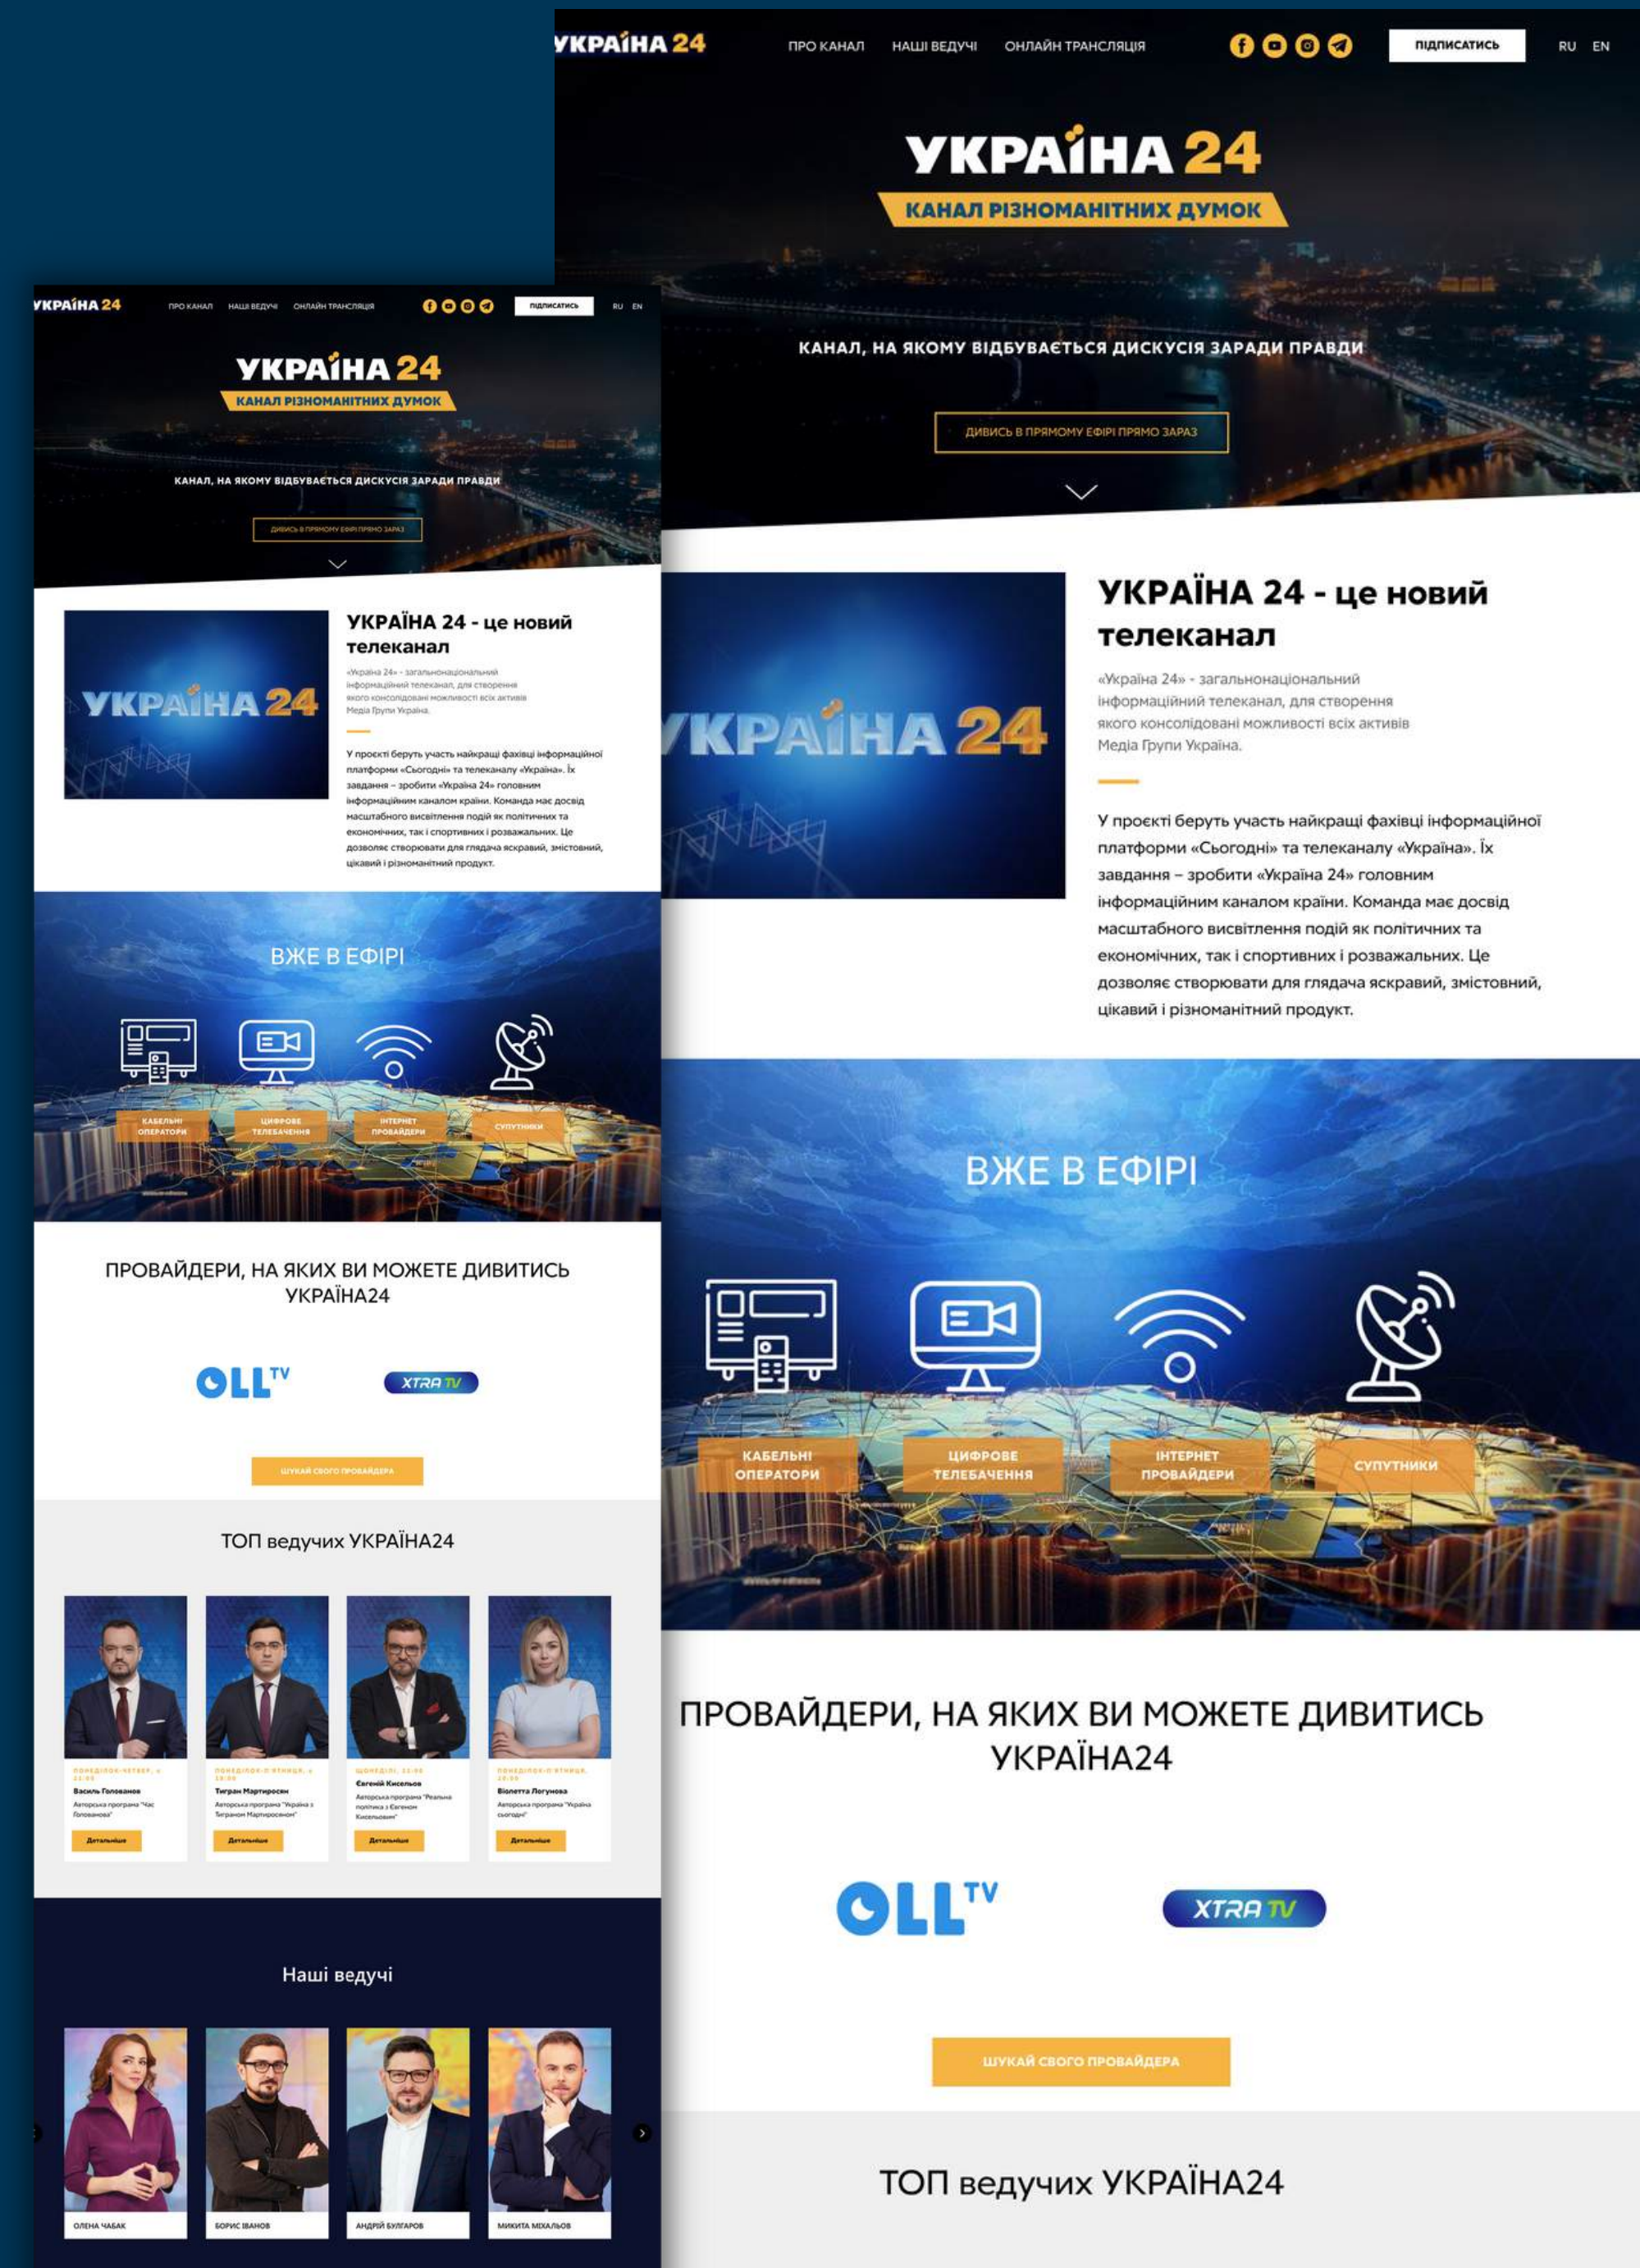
УКРАЇНА 24 ПРО КАНАЛ НАШІ ВЕДУЧІ ОНЛАЙН ТРАНСЛЯЦІЯ ПІДПИСАТИСЬ RU EN

УКРАЇНА 24
КАНАЛ РІЗНОМАНІТНИХ ДУМОК

КАНАЛ, НА ЯКОМУ ВІДБУВАЄТЬСЯ ДИСКУСІЯ ЗАРАДИ ПРАВДИ

ДИВИСЬ В ПРЯМОМУ ЕФІРІ ПРЯМО ЗАРАЗ

УКРАЇНА 24

УКРАЇНА 24 - це новий телеканал

«Україна 24» - загальнонаціональний інформаційний телеканал, для створення якого консолідовані можливості всіх активів Медіа Групи Україна.

У проєкті беруть участь найкращі фахівці інформаційної платформи «Сьогодні» та телеканалу «Україна». Їх завдання – зробити «Україна 24» головним інформаційним каналом країни. Команда має досвід масштабного висвітлення подій як політичних та економічних, так і спортивних і розважальних. Це дозволяє створювати для глядача яскравий, змістовний, цікавий і різноманітний продукт.

ВЖЕ В ЕФІРІ

КАБЕЛЬНІ ОПЕРАТОРИ
ЦИФРОВЕ ТЕЛЕБАЧЕННЯ
ІНТЕРНЕТ ПРОВАЙДЕРИ
СУПУТНИКИ

ПРОВАЙДЕРИ, НА ЯКИХ ВИ МОЖЕТЕ ДИВИТИСЬ УКРАЇНА24

OLL TV
XTRA TV

ШУКАЙ СВОГО ПРОВАЙДЕРА

ТОП ведучих УКРАЇНА24

ПОНЕДІЛОК-ЧЕТВЕР, о 22:00
Василь Голованов
Авторська програма "Час Голованова"
Детальніше

ПОНЕДІЛОК-П'ЯТНИЦЯ, о 19:00
Тигран Мартиросян
Авторська програма "Україна з Тиграном Мартиросяном"
Детальніше

ЩОНЕДІЛІ, 22:00
Євгеній Кисельов
Авторська програма "Реальна політика з Євгеном Кисельовим"
Детальніше

ПОНЕДІЛОК-П'ЯТНИЦЯ, 18:00
Віолетта Логунова
Авторська програма "Україна сьогодні"
Детальніше

Наші ведучі

ОЛЕНА ЧАБАК
БОРИС ІВАНОВ
АНДРІЙ БУЛГАРОВ
МИКИТА МІХАЛЬОВ